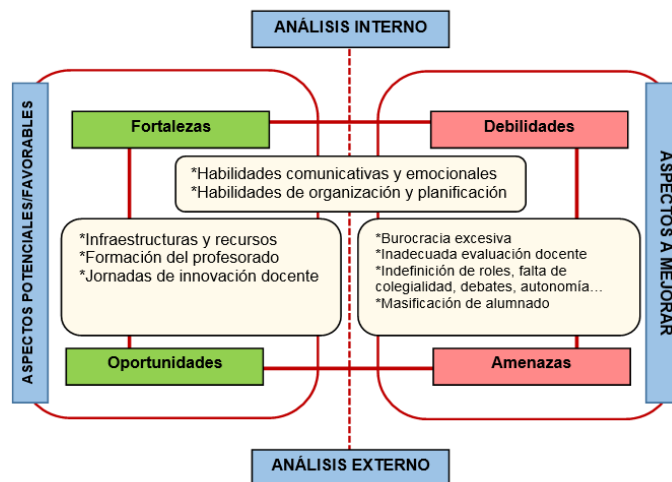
ANÁLISIS INTERNO

ASPECTOS POTENCIALES/FAVORABLES

Fortalezas

Debilidades

*Habilidades comunicativas y emocionales
*Habilidades de organización y planificación

*Infraestructuras y recursos
*Formación del profesorado
*Jornadas de innovación docente

*Burocracia excesiva
*Inadecuada evaluación docente
*Indefinición de roles, falta de colegialidad, debates, autonomía...
*Masificación de alumnado

Oportunidades

Amenazas

ASPECTOS A MEJORAR

ANÁLISIS EXTERNO